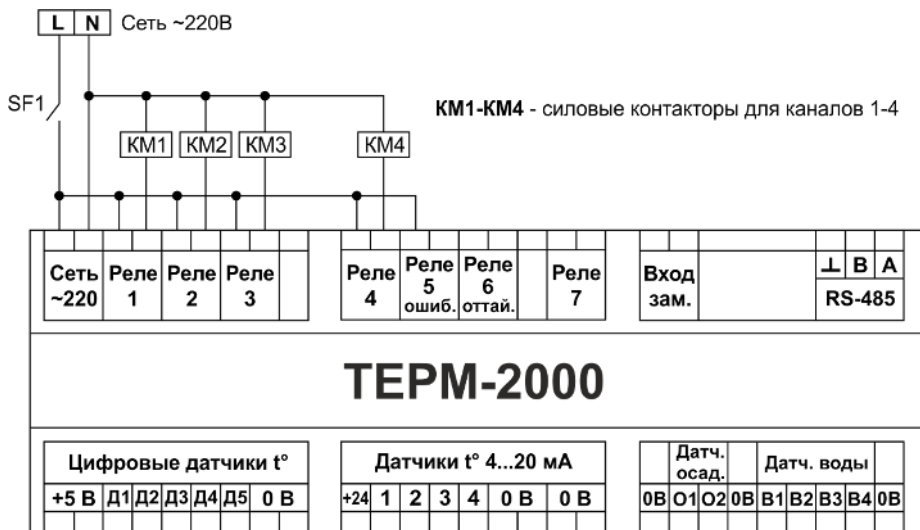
L N Сеть ~220В

SF1

КМ1 КМ2 КМ3 КМ4

КМ1-КМ4 - силовые контакторы для каналов 1-4

Сеть ~220
Реле 1
Реле 2
Реле 3
Реле 4
Реле 5 ошиб.
Реле 6 оттай.
Реле 7
Вход зам.
⊥ B A
RS-485

ТЕРМ-2000

Цифровые датчики t°

| +5 В | Д1 | Д2 | Д3 | Д4 | Д5 | 0 В |
|---|---|---|---|---|---|---|

Датчики t° 4...20 мА

| +24 | 1 | 2 | 3 | 4 | 0 В | 0 В |
|---|---|---|---|---|---|---|

Датч. осад.
Датч. воды

| 0В | О1 | О2 | 0В | В1 | В2 | В3 | В4 | 0В |
|---|---|---|---|---|---|---|---|---|